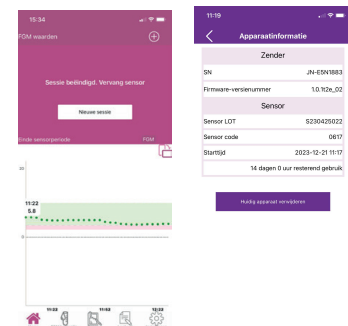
15:34

FGM waarden

Sessie beëindigd. Vervang sensor

Nieuwe sessie

Einde sensorperiode

FGM

11:22
5.8

11:02

11:42

12:22

11:19

Apparaatinformatie

Zender

| SN | JN-E5N1883 |
|---|---|
| Firmware-versienummer | 1.0.1t2e_02 |

Sensor

| Sensor LOT | S230425022 |
|---|---|
| Sensor code | 0817 |
| Starttijd | 2023-12-21 11:17 |
| | 14 dagen 0 uur resterend gebruik |

Huidig apparaat verwijderen